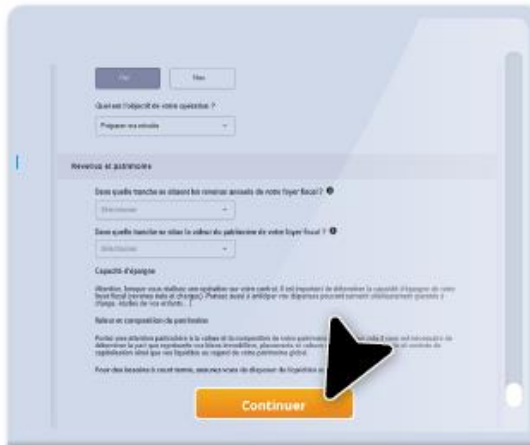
Oui

Non

Quel est l'objectif de votre opération ?

Préparer ma retraite

Revenus et patrimoine

Dans quelle tranche se situent les revenus annuels de votre foyer fiscal ?

Sélectionner

Dans quelle tranche se situe la valeur du patrimoine de votre foyer fiscal ?

Sélectionner

Capacité d'épargne

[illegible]

Valeur et composition du patrimoine

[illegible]

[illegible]

Continuer